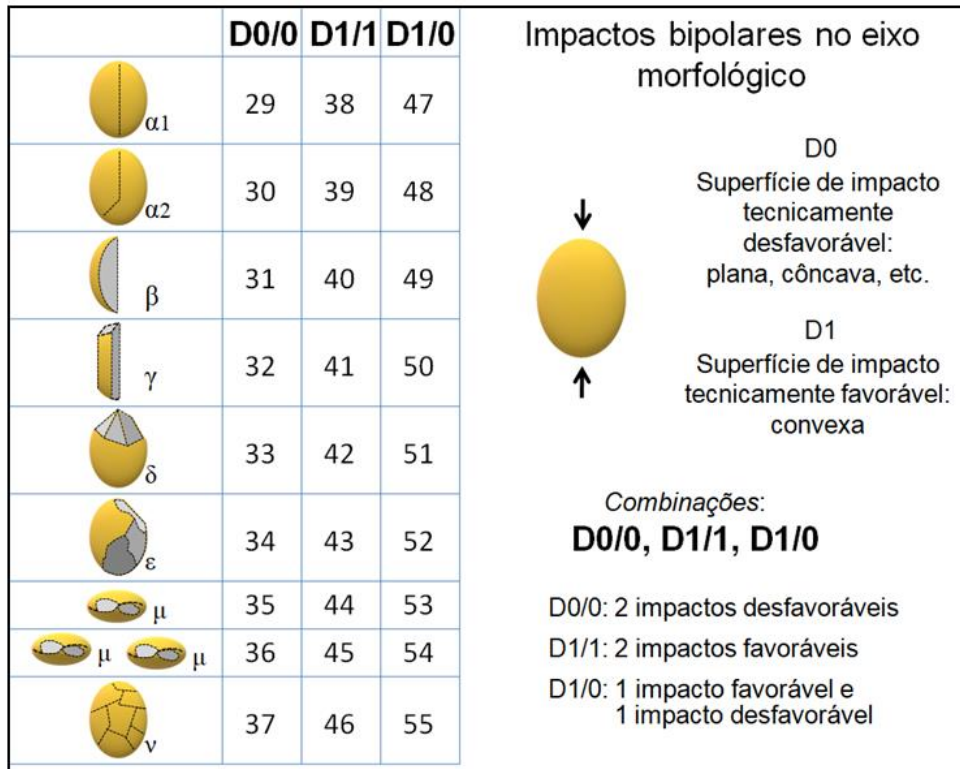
| | D0/0 | D1/1 | D1/0 |
|---|---|---|---|
| $\alpha1$ | 29 | 38 | 47 |
| $\alpha2$ | 30 | 39 | 48 |
| $\beta$ | 31 | 40 | 49 |
| $\gamma$ | 32 | 41 | 50 |
| $\delta$ | 33 | 42 | 51 |
| $\varepsilon$ | 34 | 43 | 52 |
| $\mu$ | 35 | 44 | 53 |
| $\mu$ $\mu$ | 36 | 45 | 54 |
| $\nu$ | 37 | 46 | 55 |

Impactos bipolares no eixo morfológico

D0
Superfície de impacto tecnicamente desfavorável: plana, côncava, etc.

D1
Superfície de impacto tecnicamente favorável: convexa

Combinações:
D0/0, D1/1, D1/0

D0/0: 2 impactos desfavoráveis

D1/1: 2 impactos favoráveis

D1/0: 1 impacto favorável e 1 impacto desfavorável